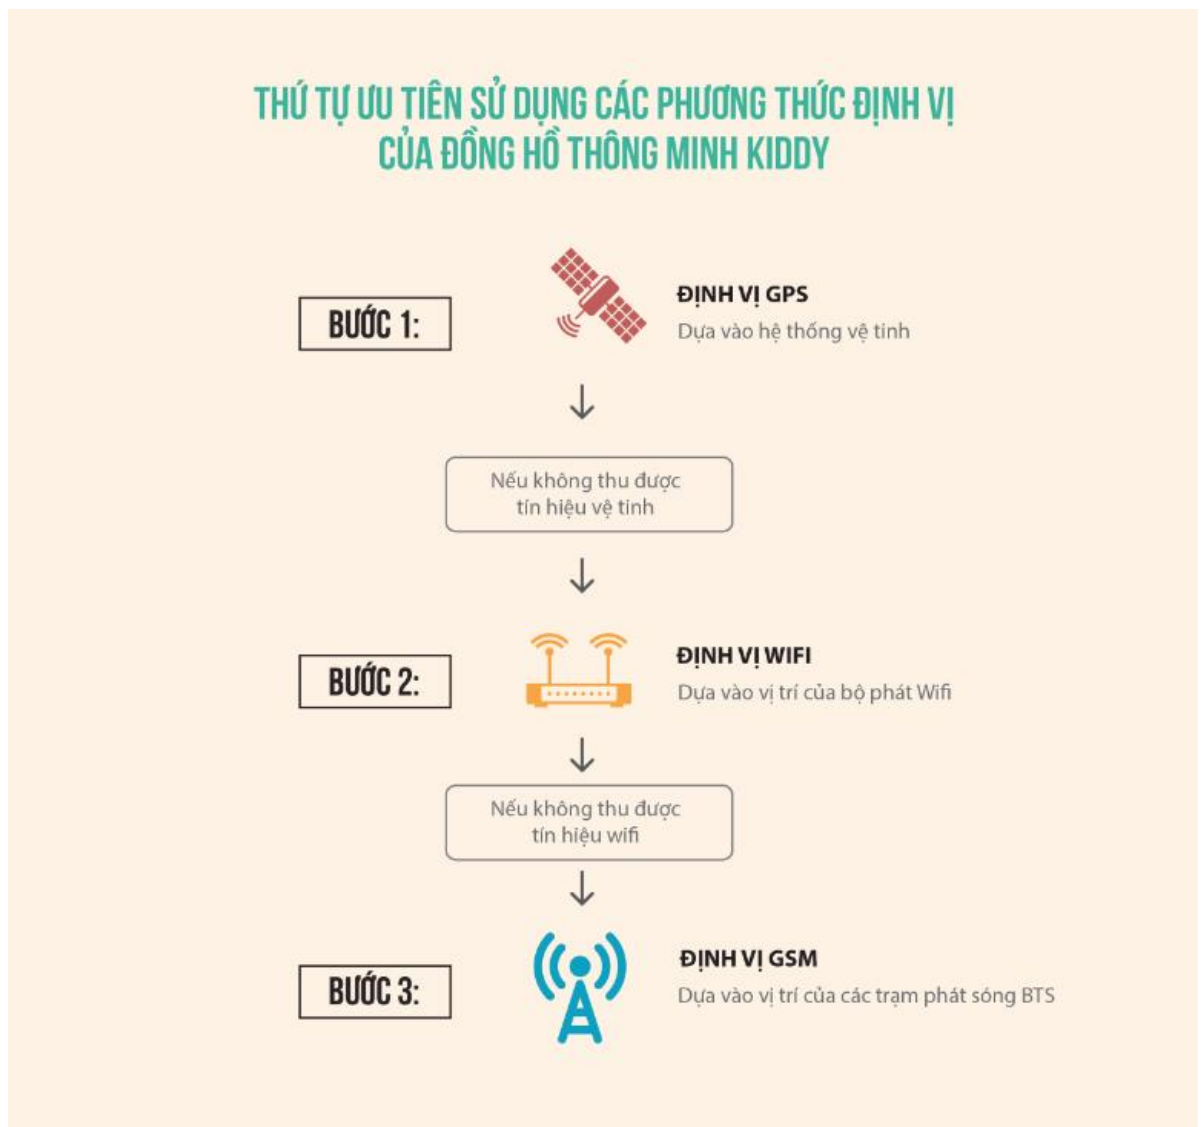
THỨ TỰ ƯU TIÊN SỬ DỤNG CÁC PHƯƠNG THỨC ĐỊNH VỊ CỦA ĐỒNG HỒ THÔNG MINH KIDDY

BƯỚC 1:

ĐỊNH VỊ GPS
Dựa vào hệ thống vệ tinh

Nếu không thu được tín hiệu vệ tinh

BƯỚC 2:

ĐỊNH VỊ WIFI
Dựa vào vị trí của bộ phát Wifi

Nếu không thu được tín hiệu wifi

BƯỚC 3:

ĐỊNH VỊ GSM
Dựa vào vị trí của các trạm phát sóng BTS